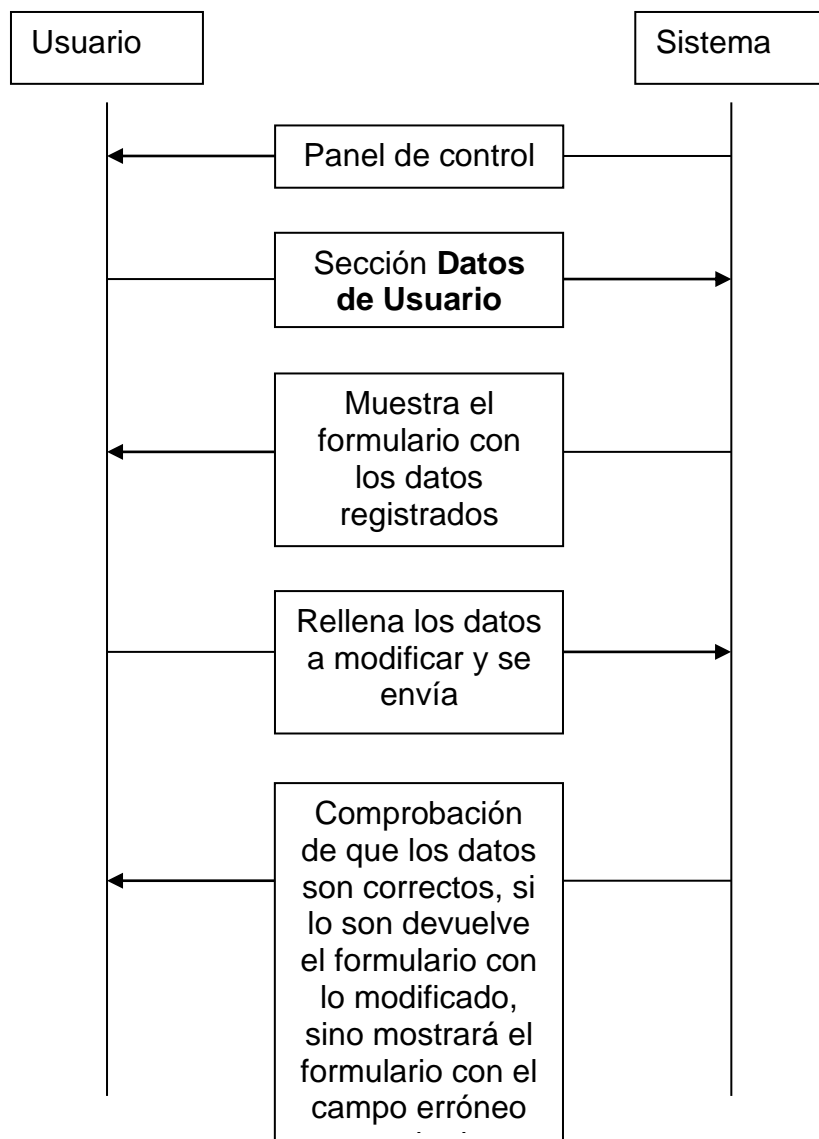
Usuario

Sistema

Panel de control

Sección **Datos de Usuario**

Muestra el formulario con los datos registrados

Rellena los datos a modificar y se envía

Comprobación de que los datos son correctos, si lo son devuelve el formulario con lo modificado, sino mostrará el formulario con el campo erróneo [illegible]